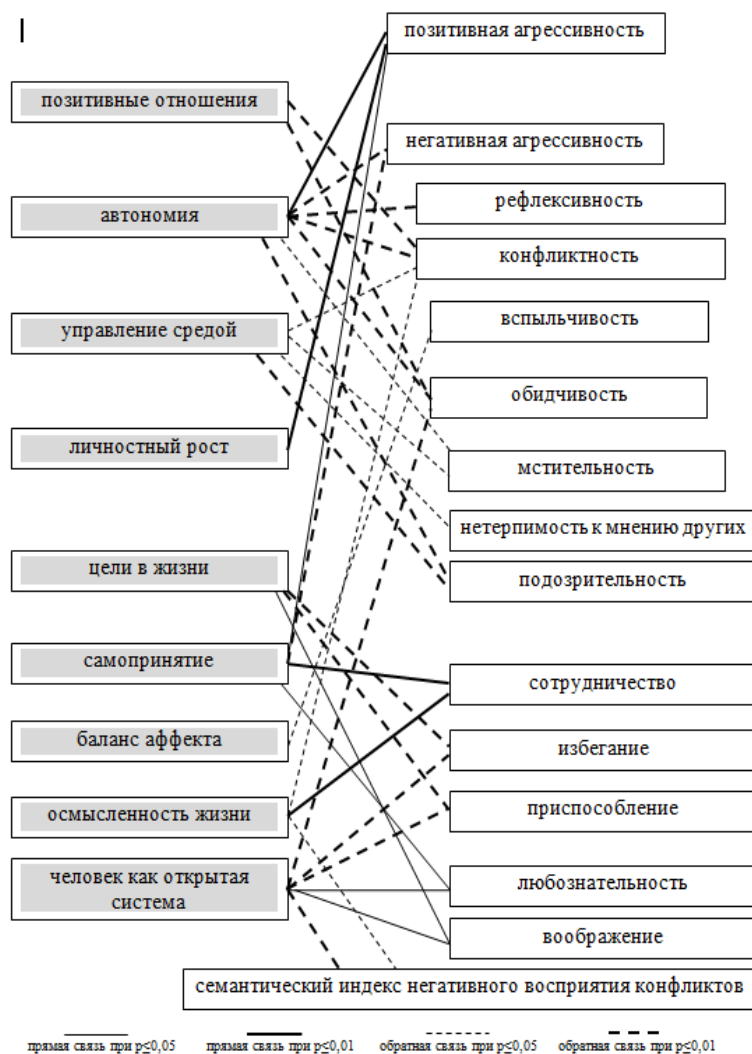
позитивная агрессивность

позитивные отношения

негативная агрессивность

рефлексивность

автономия

конфликтность

вспыльчивость

управление средой

обидчивость

личностный рост

мстительность

нетерпимость к мнению других

цели в жизни

подозрительность

самопринятие

сотрудничество

баланс аффекта

избегание

осмысленность жизни

приспособление

человек как открытая система

любознательность

воображение

семантический индекс негативного восприятия конфликтов

прямая связь при p≤0,05 прямая связь при p≤0,01 обратная связь при p≤0,05 обратная связь при p≤0,01